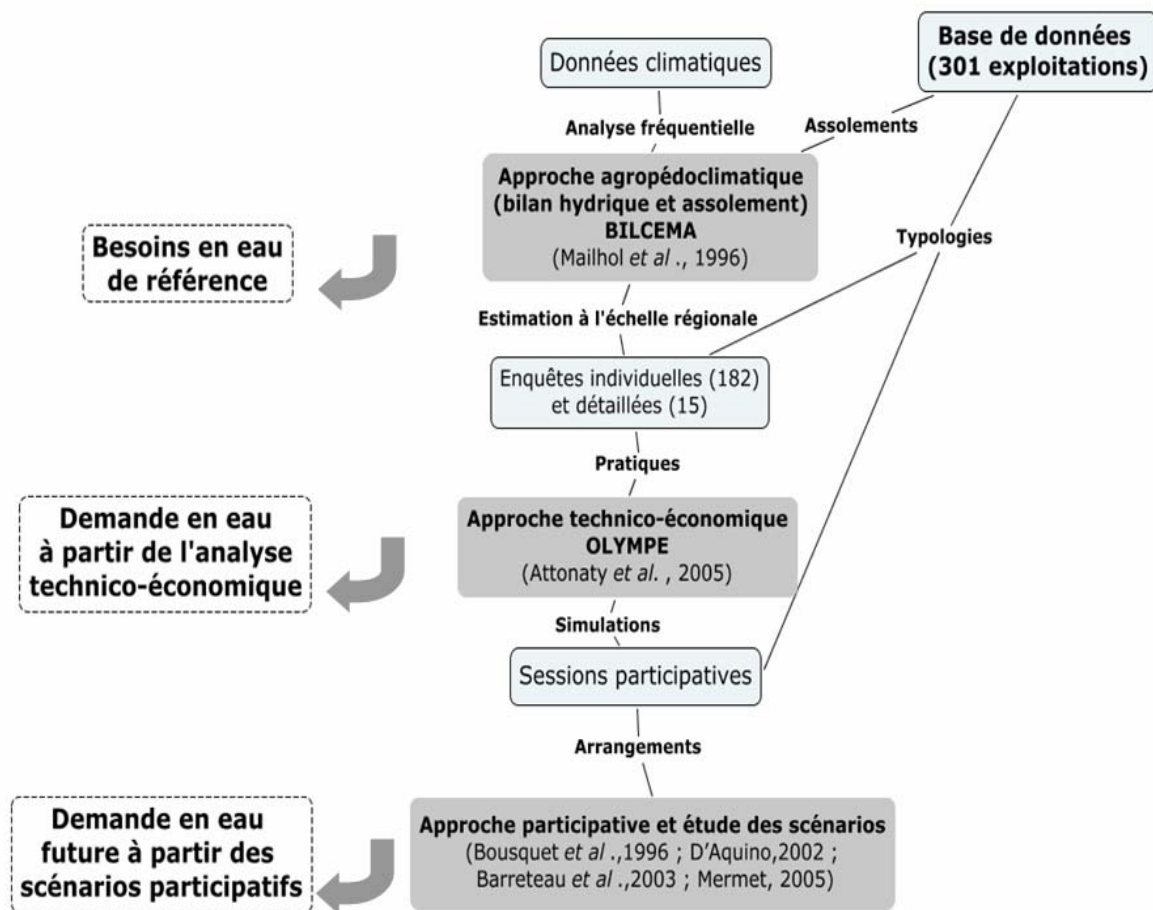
Données climatiques

Base de données (301 exploitations)

Analyse fréquentielle

Assolements

Approche agropédoclimatique (bilan hydrique et assolement) BILCEMA (Mailhol *et al* ., 1996)

Besoins en eau de référence

Typologies

Estimation à l'échelle régionale

Enquêtes individuelles (182) et détaillées (15)

Pratiques

Demande en eau à partir de l'analyse technico-économique

Approche technico-économique OLYMPE (Attonaty *et al*. , 2005)

Simulations

Sessions participatives

Arrangements

Demande en eau future à partir des scénarios participatifs

Approche participative et étude des scénarios (Bousquet *et al* .,1996 ; D'Aquino,2002 ; Barreteau *et al* .,2003 ; Mermet, 2005)